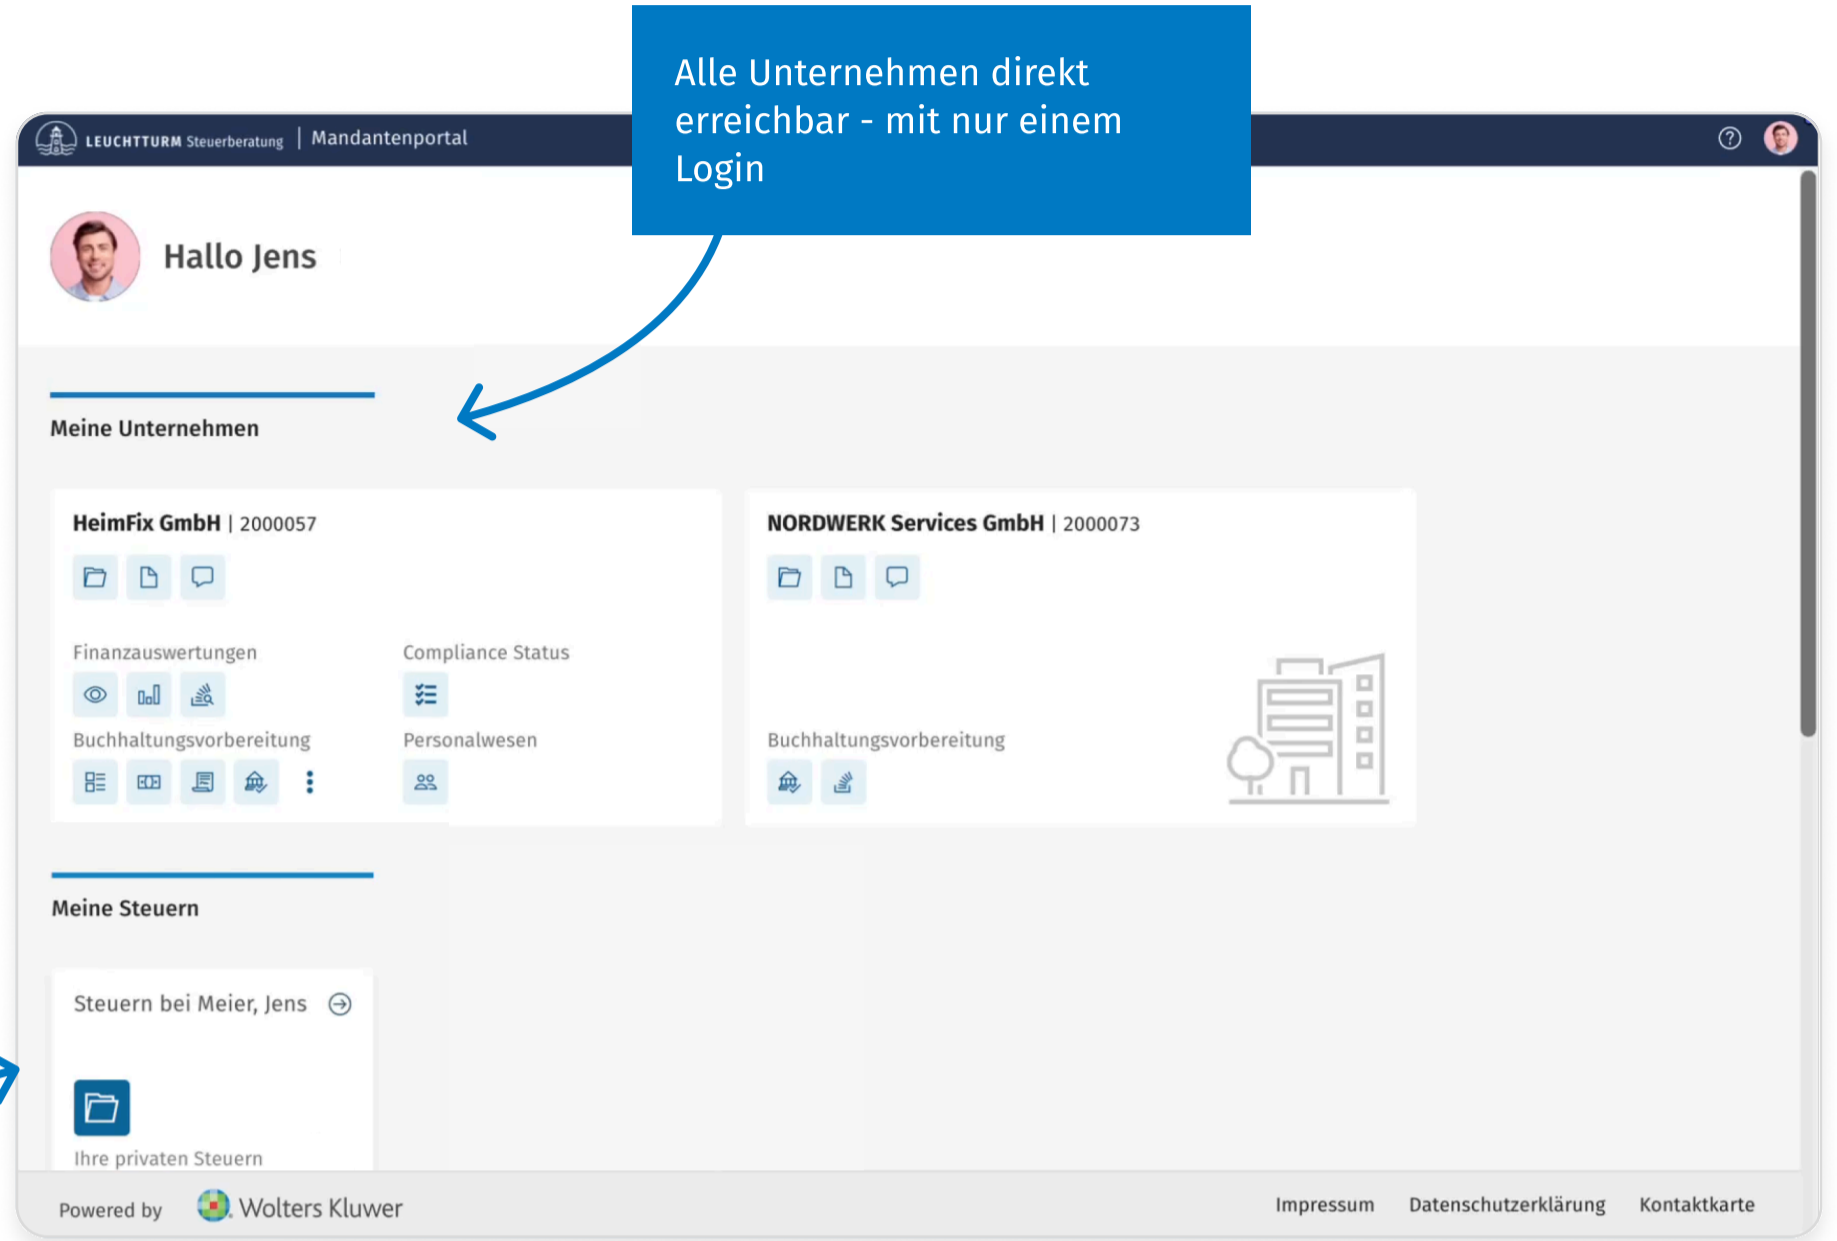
Alle Unternehmen direkt erreichbar - mit nur einem Login

LEUCHTTURM Steuerberatung | Mandantenportal

Hallo Jens

Meine Unternehmen

HeimFix GmbH | 2000057

Finanzauswertungen

Compliance Status

Buchhaltungsvorbereitung

Personalwesen

NORDWERK Services GmbH | 2000073

Buchhaltungsvorbereitung

Meine Steuern

Steuern bei Meier, Jens

Ihre privaten Steuern

Powered by Wolters Kluwer

Impressum Datenschutzerklärung Kontaktkarte